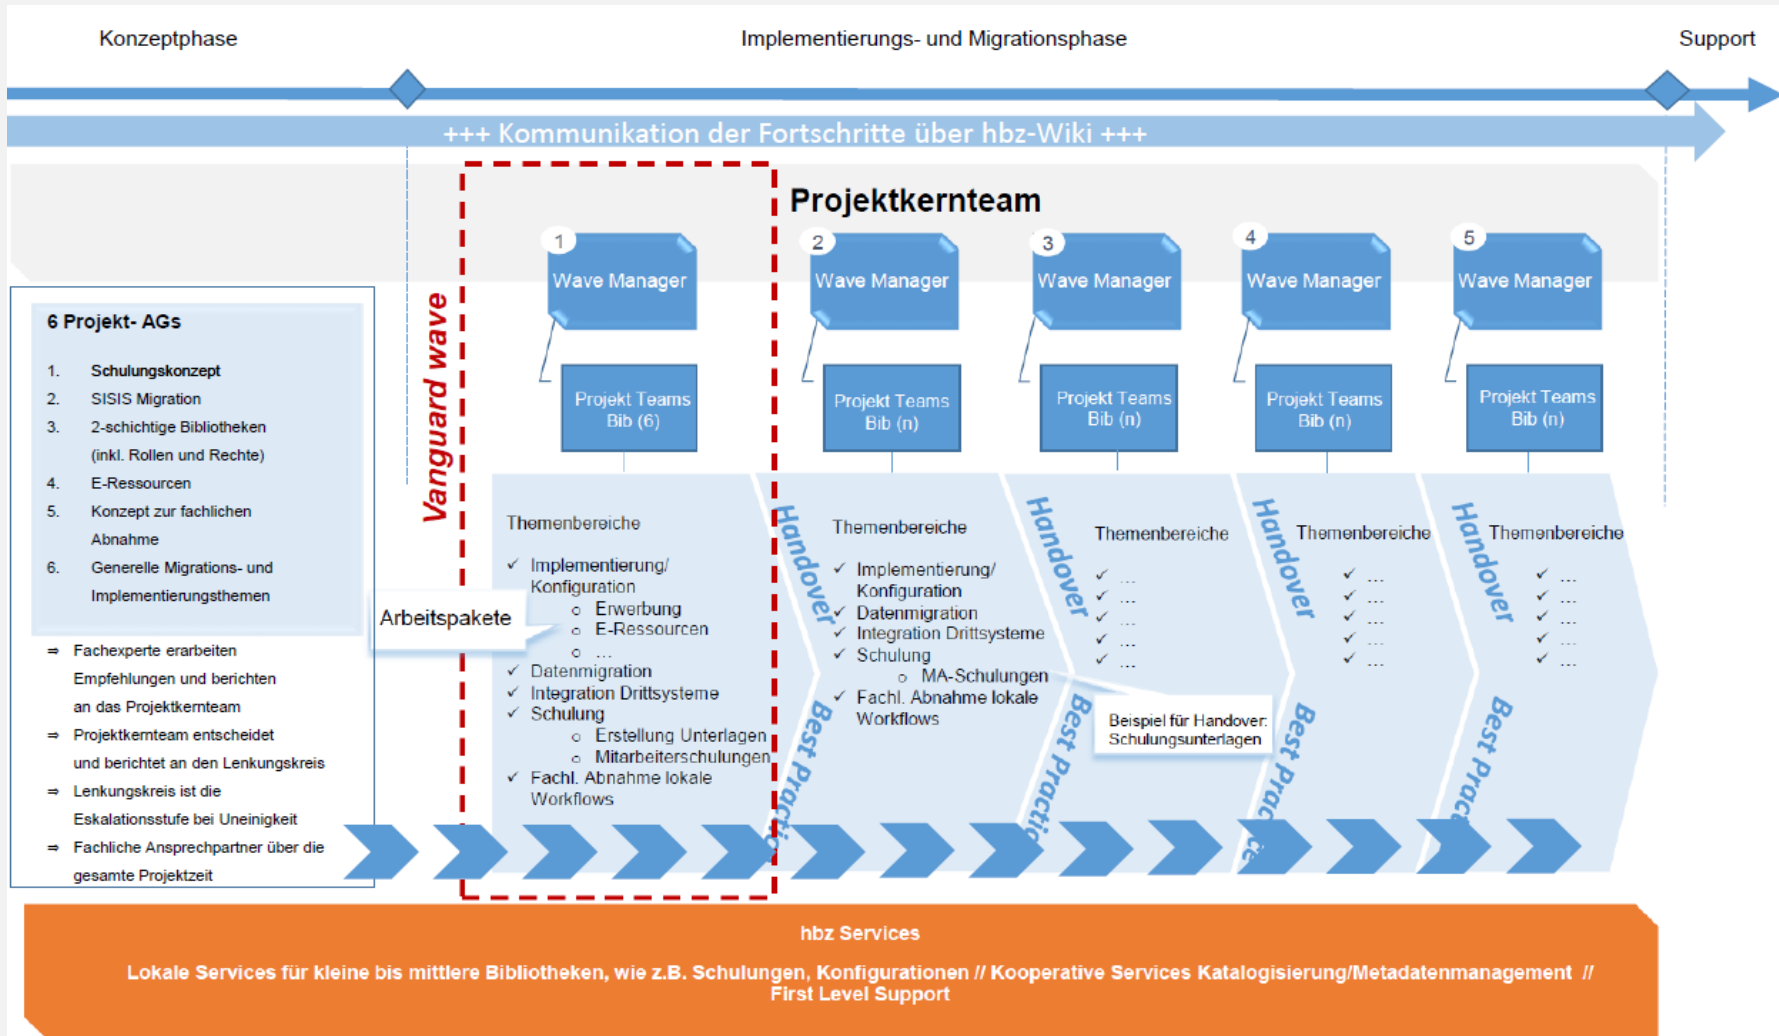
Konzeptphase

Implementierungs- und Migrationsphase

Support

+++ Kommunikation der Fortschritte über hbz-Wiki +++

Projektkernteam

6 Projekt- AGs

1. Schulungskonzept
2. SISIS Migration
3. 2-schichtige Bibliotheken (inkl. Rollen und Rechte)
4. E-Ressourcen
5. Konzept zur fachlichen Abnahme
6. Generelle Migrations- und Implementierungsthemen

⇒ Fachexperte erarbeiten Empfehlungen und berichten an das Projektkernteam
⇒ Projektkernteam entscheidet und berichtet an den Lenkungskreis
⇒ Lenkungskreis ist die Eskalationsstufe bei Uneinigkeit
⇒ Fachliche Ansprechpartner über die gesamte Projektzeit

Vanguard wave

Arbeitspakete

1 Wave Manager

Projekt Teams Bib (6)

Themenbereiche
✓ Implementierung/ Konfiguration
○ Erwerbung
○ E-Ressourcen
○ ...
✓ Datenmigration
✓ Integration Drittsysteme
✓ Schulung
○ Erstellung Unterlagen
○ Mitarbeiterschulungen
✓ Fachl. Abnahme lokale Workflows

Handover

Best Practice

2 Wave Manager

Projekt Teams Bib (n)

Themenbereiche
✓ Implementierung/ Konfiguration
✓ Datenmigration
✓ Integration Drittsysteme
✓ Schulung
○ MA-Schulungen
✓ Fachl. Abnahme lokale Workflows

Beispiel für Handover: Schulungsunterlagen

Handover

Best Practice

3 Wave Manager

Projekt Teams Bib (n)

Themenbereiche
✓ ...
✓ ...
✓ ...
✓ ...
✓ ...

Handover

Best Practice

4 Wave Manager

Projekt Teams Bib (n)

Themenbereiche
✓ ...
✓ ...
✓ ...
✓ ...
✓ ...

Handover

Best Practice

5 Wave Manager

Projekt Teams Bib (n)

Themenbereiche
✓ ...
✓ ...
✓ ...
✓ ...
✓ ...

hbz Services

Lokale Services für kleine bis mittlere Bibliotheken, wie z.B. Schulungen, Konfigurationen // Kooperative Services Katalogisierung/Metadatenmanagement // First Level Support